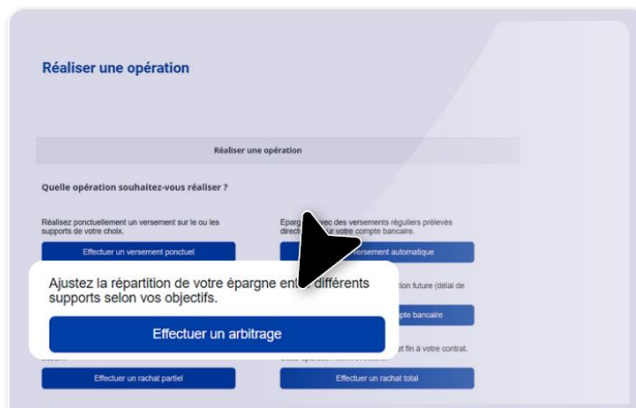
Réaliser une opération

Réaliser une opération

Quelle opération souhaitez-vous réaliser ?

Réalisez ponctuellement un versement sur le ou les supports de votre choix.

Effectuer un versement ponctuel

Epargn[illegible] avec des versements réguliers prélevés direct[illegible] votre compte bancaire.

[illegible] versement automatique

Ajustez la répartition de votre épargne ent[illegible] différents supports selon vos objectifs.

Effectuer un arbitrage

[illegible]tion future (délai de

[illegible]pte bancaire

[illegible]et fin à votre contrat.

Effectuer un rachat partiel

Effectuer un rachat total